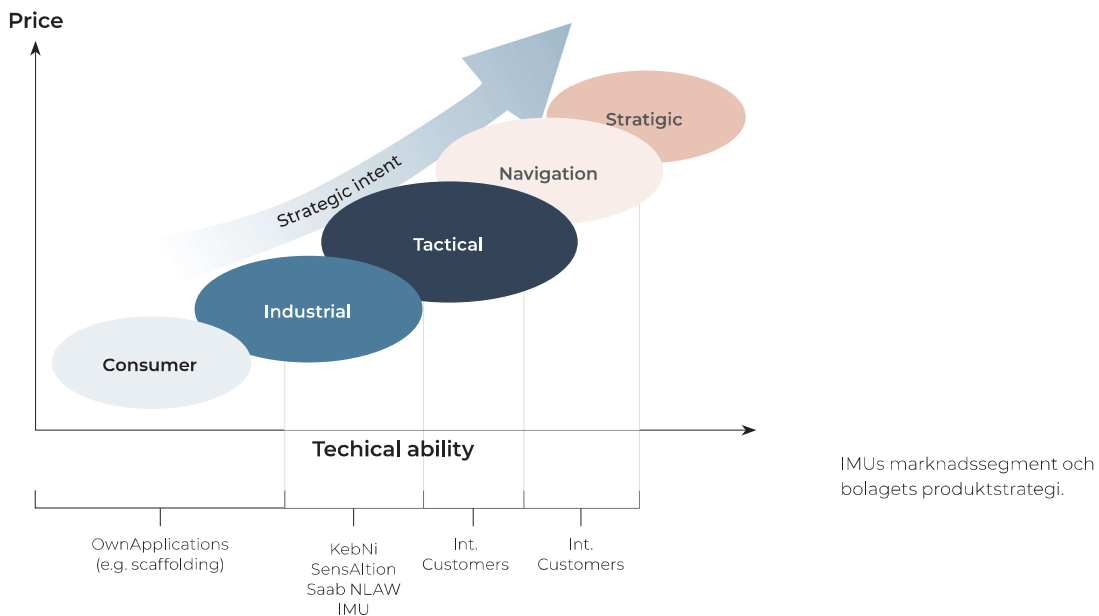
Price

Strategic intent

Stratigic

Navigation

Tactical

Industrial

Consumer

Techical ability

IMUs marknadssegment och bolagets produktstrategi.

OwnApplications (e.g. scaffolding)

KebNi SensAltion Saab NLAW IMU

Int. Customers

Int. Customers